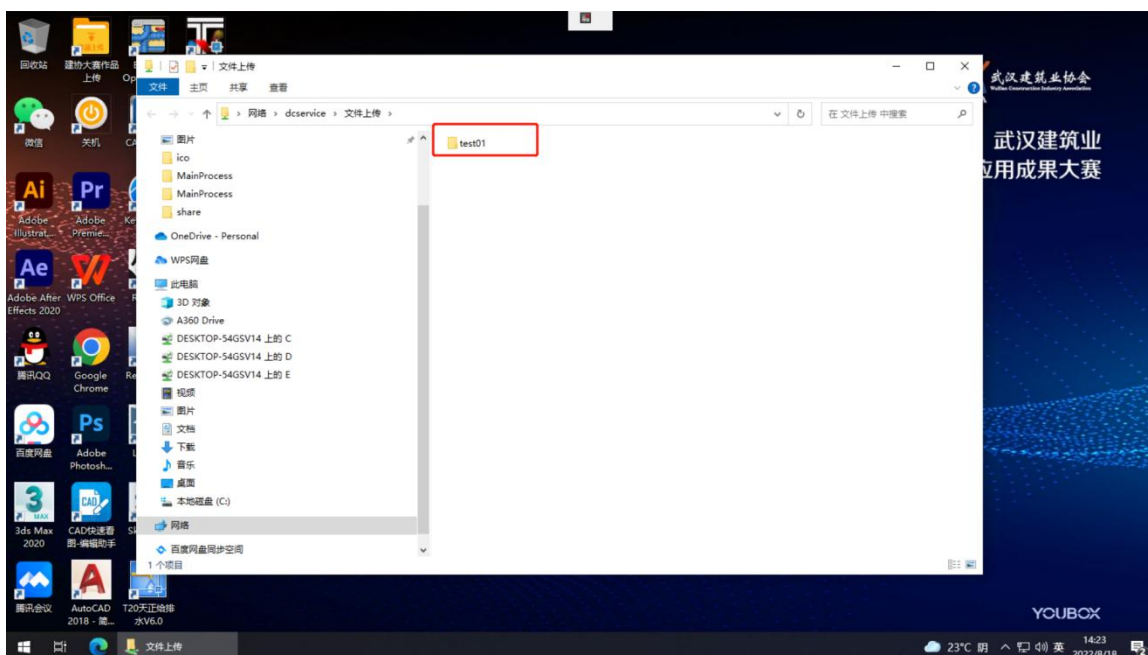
回收站
建协大赛作品上传
Op
微信
关机
CA
Adobe Illustrat...
Adobe Premie...
Ke
Adobe After Effects 2020
WPS Office
腾讯QQ
Google Chrome
Re
百度网盘
Adobe Photosh...
3ds Max 2020
CAD快速看图-编辑助手
Sk
腾讯会议
AutoCAD 2018 - 简...
T20天正给排水V6.0

文件上传
文件 主页 共享 查看
网络 › dcservice › 文件上传 ›
在 文件上传 中搜索
图片
ico
MainProcess
MainProcess
share
OneDrive - Personal
WPS网盘
此电脑
3D 对象
A360 Drive
DESKTOP-54GSV14 上的 C
DESKTOP-54GSV14 上的 D
DESKTOP-54GSV14 上的 E
视频
图片
文档
下载
音乐
桌面
本地磁盘 (C:)
网络
百度网盘同步空间
1 个项目
test01

武汉建筑业协会
Wuhan Construction Industry Association
武汉建筑业
应用成果大赛
YOUBOX

文件上传
23°C 阴 ^ 英 14:23 2022/8/18